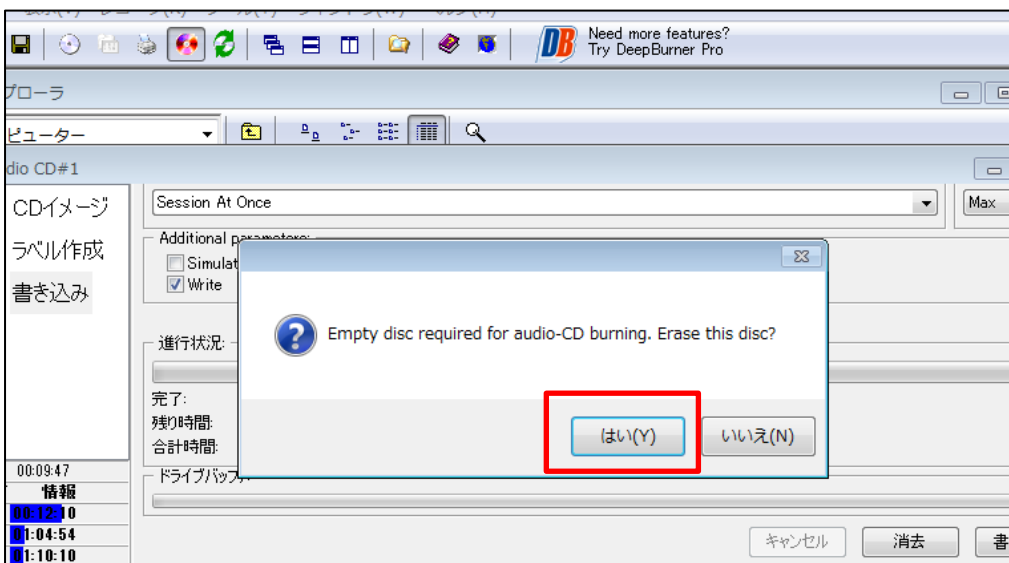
Need more features?
Try DeepBurner Pro

プローラ

ピューター

dio CD#1

CDイメージ
ラベル作成
書き込み

Session At Once

Max

Additional parameters

Simulat

Write

進行状況:

完了:
残り時間:
合計時間:

00:09:47
情報
00:12:10
01:04:54
01:10:10

ドライブバッファ

Empty disc required for audio-CD burning. Erase this disc?

はい(Y)
いいえ(N)

キャンセル
消去
書